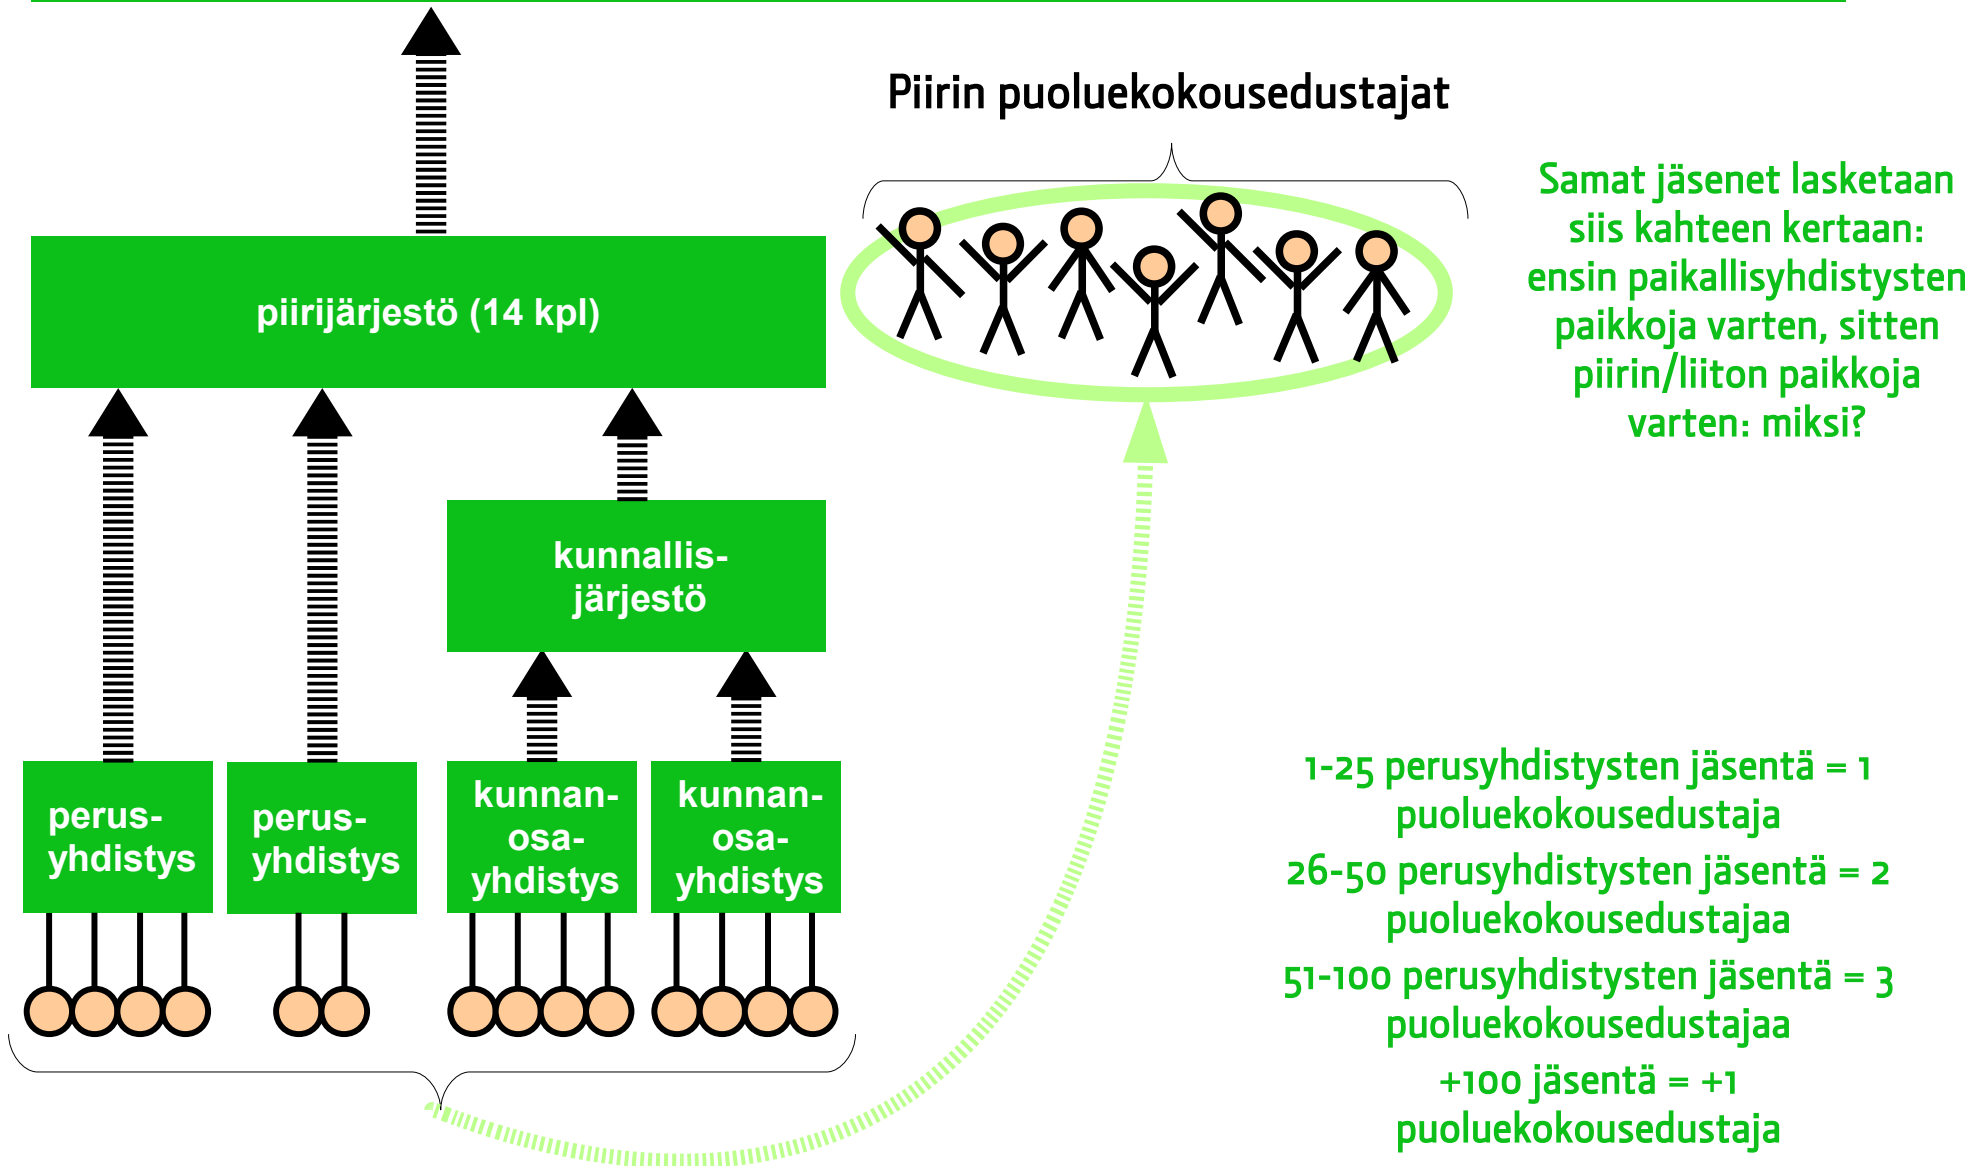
Piirin puoluekokousedustajat

Samat jäsenet lasketaan siis kahteen kertaan: ensin paikallisyhdistysten paikkoja varten, sitten piirin/liiton paikkoja varten: miksi?

piirijärjestö (14 kpl)

kunnallis-järjestö

perus-yhdistys

perus-yhdistys

kunnan-osa-yhdistys

kunnan-osa-yhdistys

1-25 perusyhdistysten jäsentä = 1 puoluekokousedustaja

26-50 perusyhdistysten jäsentä = 2 puoluekokousedustajaa

51-100 perusyhdistysten jäsentä = 3 puoluekokousedustajaa

+100 jäsentä = +1 puoluekokousedustaja